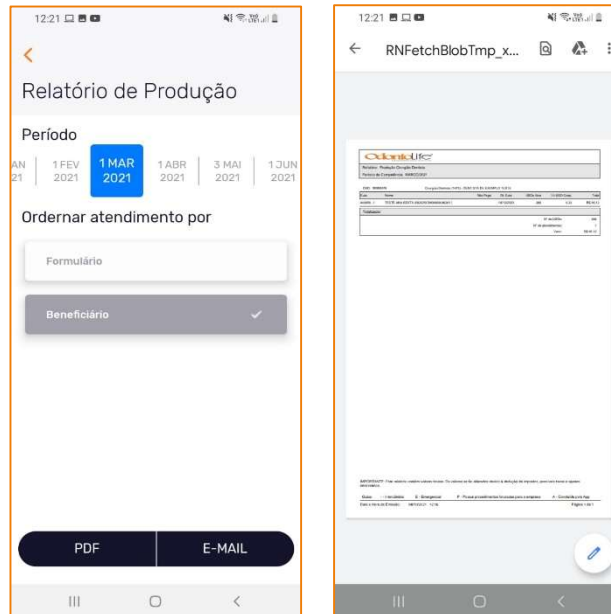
12:21

<

Relatório de Produção

Período

AN 21 | 1 FEV 2021 | 1 MAR 2021 | 1 ABR 2021 | 3 MAI 2021 | 1 JUN 2021

Ordernar atendimento por

Formulário

Beneficiário

PDF

E-MAIL

12:21

RNFetchBlobTmp_x...

OdontoLife

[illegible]